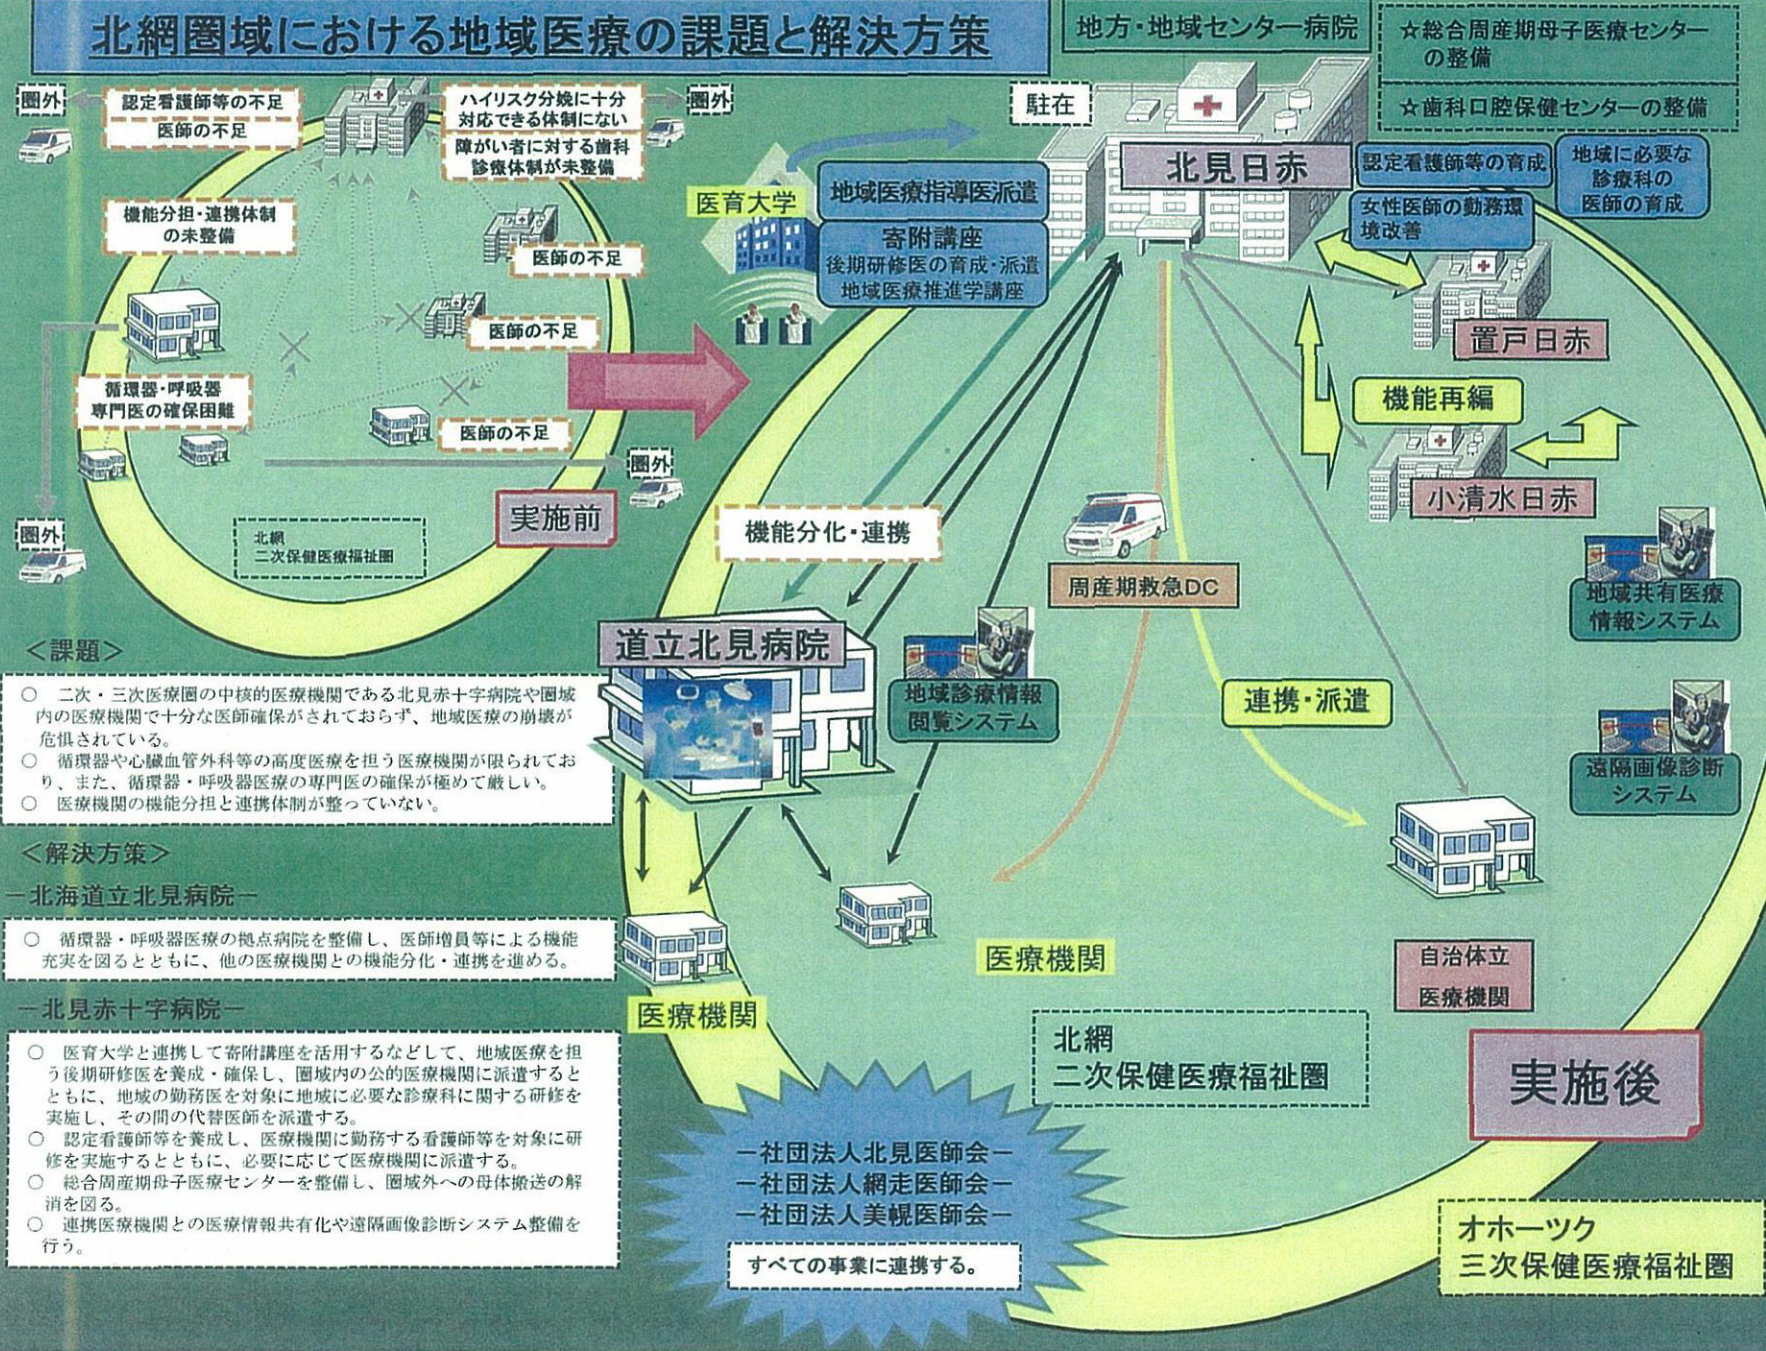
北網圏域における地域医療の課題と解決方策

地方・地域センター病院

☆総合周産期母子医療センターの整備

☆歯科口腔保健センターの整備

圏外

認定看護師等の不足
医師の不足

ハイリスク分娩に十分対応できる体制にない

圏外

障がい者に対する歯科診療体制が未整備

機能分担・連携体制の未整備

医師の不足

医師の不足

循環器・呼吸器専門医の確保困難

医師の不足

圏外

圏外

北網二次保健医療福祉圏

実施前

駐在

医育大学

地域医療指導医派遣

寄附講座
後期研修医の育成・派遣
地域医療推進学講座

北見日赤

認定看護師等の育成

地域に必要な診療科の医師の育成

女性医師の勤務環境改善

置戸日赤

機能再編

小清水日赤

機能分化・連携

周産期救急DC

地域共有医療情報システム

道立北見病院

地域診療情報閲覧システム

連携・派遣

遠隔画像診断システム

<課題>
○ 二次・三次医療圏の中核的医療機関である北見赤十字病院や圏域内の医療機関で十分な医師確保がされておらず、地域医療の崩壊が危惧されている。
○ 循環器や心臓血管外科等の高度医療を担う医療機関が限られており、また、循環器・呼吸器医療の専門医の確保が極めて厳しい。
○ 医療機関の機能分担と連携体制が整っていない。

<解決方策>
－北海道立北見病院－
○ 循環器・呼吸器医療の拠点病院を整備し、医師増員等による機能充実を図るとともに、他の医療機関との機能分化・連携を進める。

－北見赤十字病院－
○ 医育大学と連携して寄附講座を活用するなどして、地域医療を担う後期研修医を養成・確保し、圏域内の公的医療機関に派遣するとともに、地域の勤務医を対象に地域に必要な診療科に関する研修を実施し、その間の代替医師を派遣する。
○ 認定看護師等を養成し、医療機関に勤務する看護師等を対象に研修を実施するとともに、必要に応じて医療機関に派遣する。
○ 総合周産期母子医療センターを整備し、圏域外への母体搬送の解消を図る。
○ 連携医療機関との医療情報共有化や遠隔画像診断システム整備を行う。

医療機関

医療機関

自治体立医療機関

北網
二次保健医療福祉圏

実施後

－社団法人北見医師会－
－社団法人網走医師会－
－社団法人美幌医師会－

すべての事業に連携する。

オホーツク
三次保健医療福祉圏